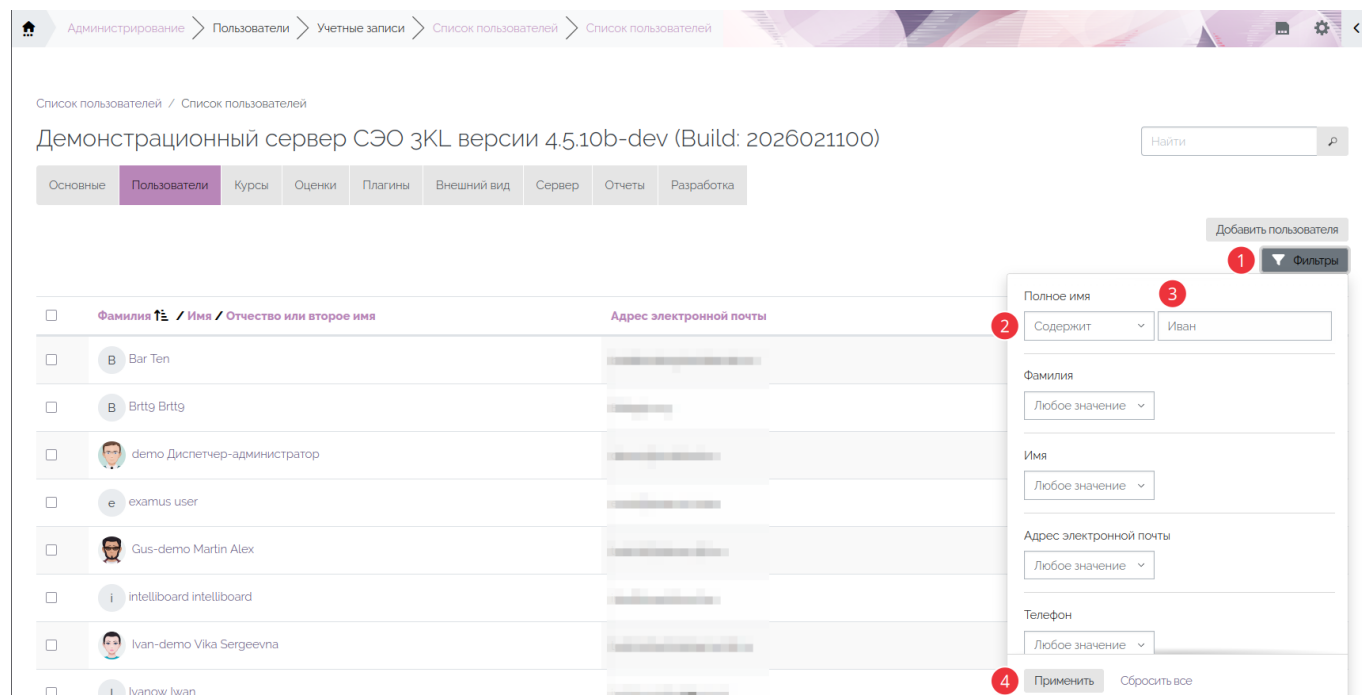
Администрирование > Пользователи > Учетные записи > Список пользователей > Список пользователей

Список пользователей / Список пользователей

Демонстрационный сервер СЭО 3KL версии 4.5.10b-dev (Build: 2026021100)

Найти

| Основные | Пользователи | Курсы | Оценки | Плагины | Внешний вид | Сервер | Отчеты | Разработка |
|---|---|---|---|---|---|---|---|---|

Добавить пользователя

1 Фильтры

| | Фамилия / Имя / Отчество или второе имя | Адрес электронной почты |
|---|---|---|
| | B Bar Ten | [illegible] |
| | B Brtt9 Brtt9 | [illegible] |
| | demo Диспетчер-администратор | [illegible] |
| | e examus user | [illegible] |
| | Gus-demo Martin Alex | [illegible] |
| | i intelliboard intelliboard | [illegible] |
| | Ivan-demo Vika Sergeevna | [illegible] |
| | I Ivanow Iwan | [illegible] |

Полное имя 3
2 Содержит Иван

Фамилия
Любое значение

Имя
Любое значение

Адрес электронной почты
Любое значение

Телефон
Любое значение

4 Применить Сбросить все